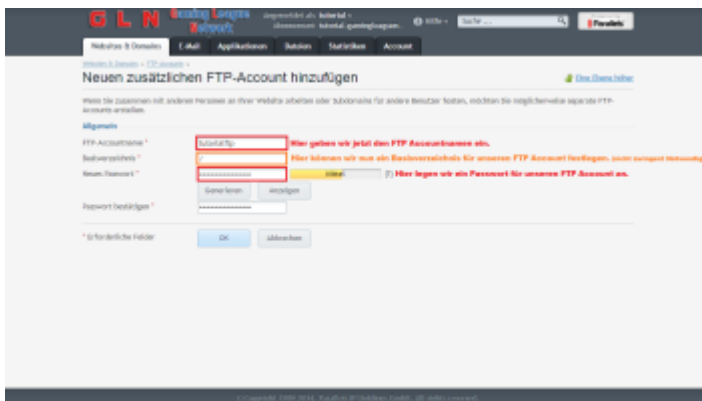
G L N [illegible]

angemeldet als tutorial
tutorial.gaminglounge...

Hilfe

Suche

Parallels

Websites & Domains | E-Mail | Applikationen | Dateien | Statistiken | Account

Websites & Domains > FTP-Accounts >

Neuen zusätzlichen FTP-Account hinzufügen

Eine Ebene höher

Wenn Sie zusammen mit anderen Personen an Ihrer Website arbeiten oder Subdomains für andere Benutzer hosten, möchten Sie möglicherweise separate FTP-Accounts anlegen.

Allgemein

FTP-Accountname * | tutorialftp | Hier geben wir jetzt den FTP Accountnamen ein.

Basisverzeichnis * | / | Hier können wir nun ein Basisverzeichnis für unseren FTP Account festlegen. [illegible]

Neues Passwort * | •••••••••••••• | Stark | (?) Hier legen wir ein Passwort für unseren FTP Account an.

Generieren | Anzeigen

Passwort bestätigen * | ••••••••••••••

* Erforderliche Felder | OK | Abbrechen

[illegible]